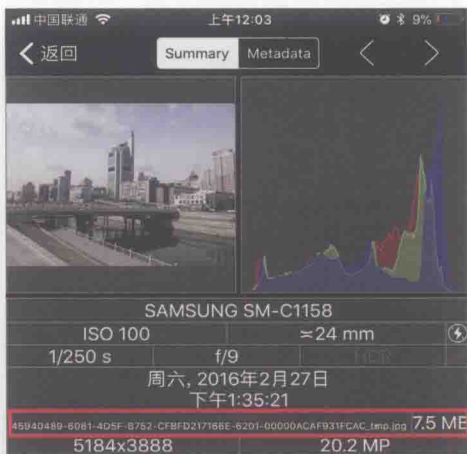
中国联通 上午12:03 9%

返回 Summary Metadata

SAMSUNG SM-C1158

ISO 100 ≈24 mm

1/250 s f/9 HDR

周六, 2016年2月27日
下午1:35:21

45940489-6081-4D5F-8752-CF8FD217166E-6201-00000ACAF931FCAC_tmp.jpg 7.5 MB

5184x3888 20.2 MP